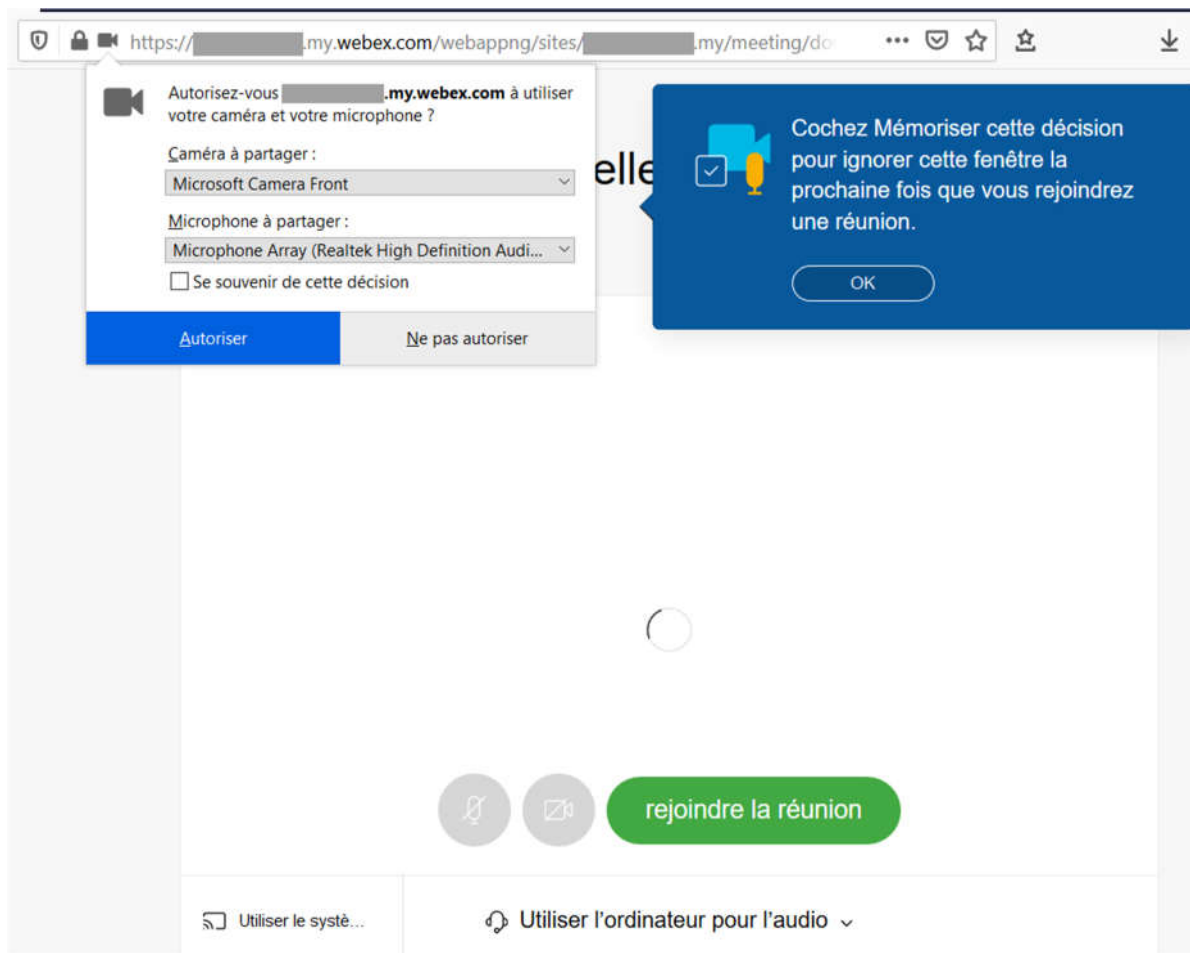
https://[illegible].my.webex.com/webappng/sites/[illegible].my/meeting/do

Autorisez-vous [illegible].my.webex.com à utiliser votre caméra et votre microphone ?

Caméra à partager :

Microsoft Camera Front

Microphone à partager :

Microphone Array (Realtek High Definition Audi...

Se souvenir de cette décision

Autoriser

Ne pas autoriser

elle

Cochez Mémoriser cette décision pour ignorer cette fenêtre la prochaine fois que vous rejoindrez une réunion.

OK

rejoindre la réunion

Utiliser le systè...

Utiliser l'ordinateur pour l'audio